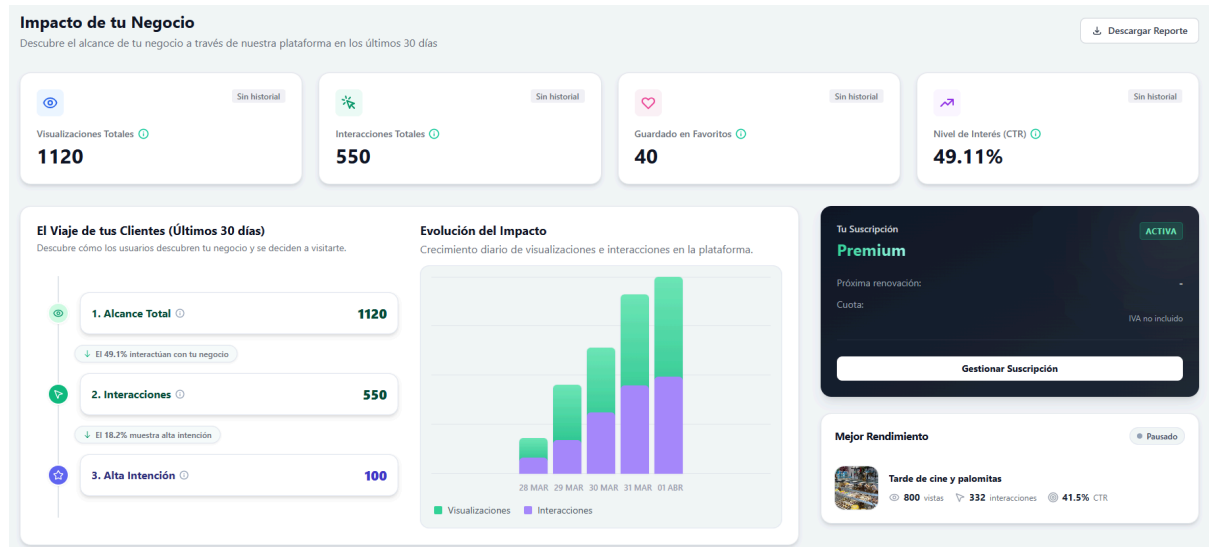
Impacto de tu Negocio

Descubre el alcance de tu negocio a través de nuestra plataforma en los últimos 30 días

Descargar Reporte

Sin historial
Visualizaciones Totales
1120

Sin historial
Interacciones Totales
550

Sin historial
Guardado en Favoritos
40

Sin historial
Nivel de Interés (CTR)
49.11%

El Viaje de tus Clientes (Últimos 30 días)

Descubre cómo los usuarios descubren tu negocio y se deciden a visitarte.

1. Alcance Total 1120

↓ El 49.1% interactúan con tu negocio

2. Interacciones 550

↓ El 18.2% muestra alta intención

3. Alta Intención 100

Evolución del Impacto

Crecimiento diario de visualizaciones e interacciones en la plataforma.

28 MAR 29 MAR 30 MAR 31 MAR 01 ABR

Visualizaciones Interacciones

Tu Suscripción
ACTIVA
Premium
Próxima renovación: -
Cuota:
IVA no incluido
Gestionar Suscripción

Mejor Rendimiento
Pausado
Tarde de cine y palomitas
800 vistas 332 interacciones 41.5% CTR